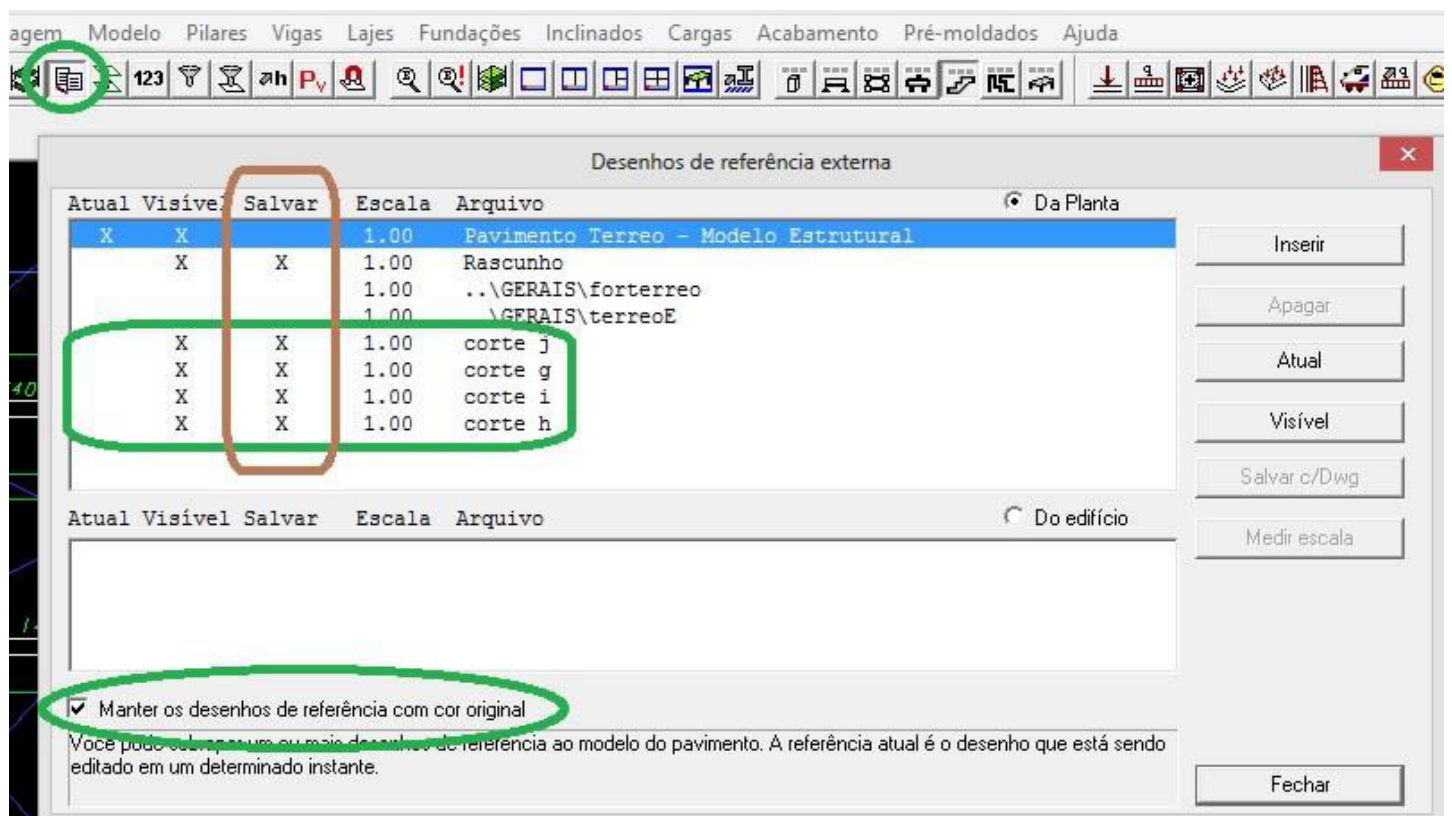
agem Modelo Pilares Vigas Lajes Fundações Inclinados Cargas Acabamento Pré-moldados Ajuda

123 ah $P_v$

Desenhos de referência externa

Atual Visível Salvar Escala Arquivo

Da Planta

| Atual | Visível | Salvar | Escala | Arquivo |
|---|---|---|---|---|
| X | X | | 1.00 | Pavimento Terreo - Modelo Estrutural |
| | X | X | 1.00 | Rascunho |
| | | | 1.00 | ..\GERAIS\forterreo |
| | | | 1.00 | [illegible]\GERAIS\terreoE |
| | X | X | 1.00 | corte j |
| | X | X | 1.00 | corte g |
| | X | X | 1.00 | corte i |
| | X | X | 1.00 | corte h |

Inserir

Apagar

Atual

Visível

Salvar c/Dwg

Medir escala

Atual Visível Salvar Escala Arquivo

Do edifício

Manter os desenhos de referência com cor original

Voce pode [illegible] um ou mais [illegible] de referencia ao modelo do pavimento. A referência atual é o desenho que está sendo editado em um determinado instante.

Fechar